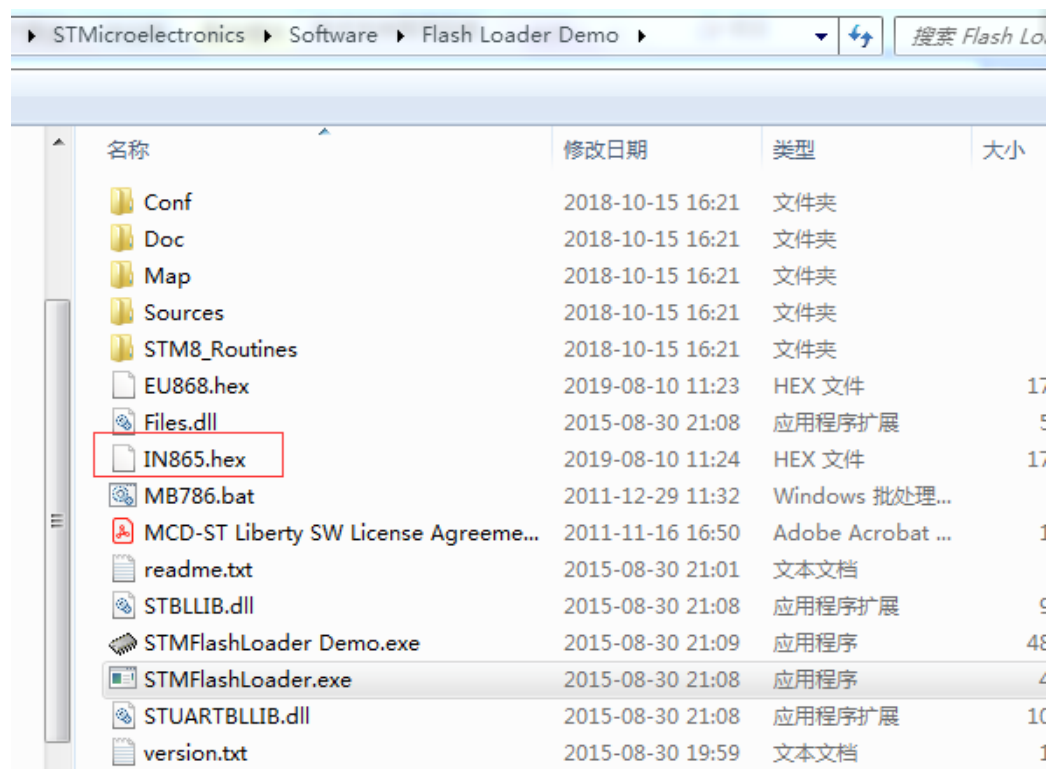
▸ STMicroelectronics ▸ Software ▸ Flash Loader Demo ▸

搜索 Flash Lo

| 名称 | 修改日期 | 类型 | 大小 |
|---|---|---|---|
| Conf | 2018-10-15 16:21 | 文件夹 | |
| Doc | 2018-10-15 16:21 | 文件夹 | |
| Map | 2018-10-15 16:21 | 文件夹 | |
| Sources | 2018-10-15 16:21 | 文件夹 | |
| STM8_Routines | 2018-10-15 16:21 | 文件夹 | |
| EU868.hex | 2019-08-10 11:23 | HEX 文件 | 17 |
| Files.dll | 2015-08-30 21:08 | 应用程序扩展 | 5 |
| IN865.hex | 2019-08-10 11:24 | HEX 文件 | 17 |
| MB786.bat | 2011-12-29 11:32 | Windows 批处理... | |
| MCD-ST Liberty SW License Agreeme... | 2011-11-16 16:50 | Adobe Acrobat ... | 1 |
| readme.txt | 2015-08-30 21:01 | 文本文档 | |
| STBLLIB.dll | 2015-08-30 21:08 | 应用程序扩展 | 9 |
| STMFlashLoader Demo.exe | 2015-08-30 21:09 | 应用程序 | 48 |
| STMFlashLoader.exe | 2015-08-30 21:08 | 应用程序 | 4 |
| STUARTBLLIB.dll | 2015-08-30 21:08 | 应用程序扩展 | 10 |
| version.txt | 2015-08-30 19:59 | 文本文档 | |